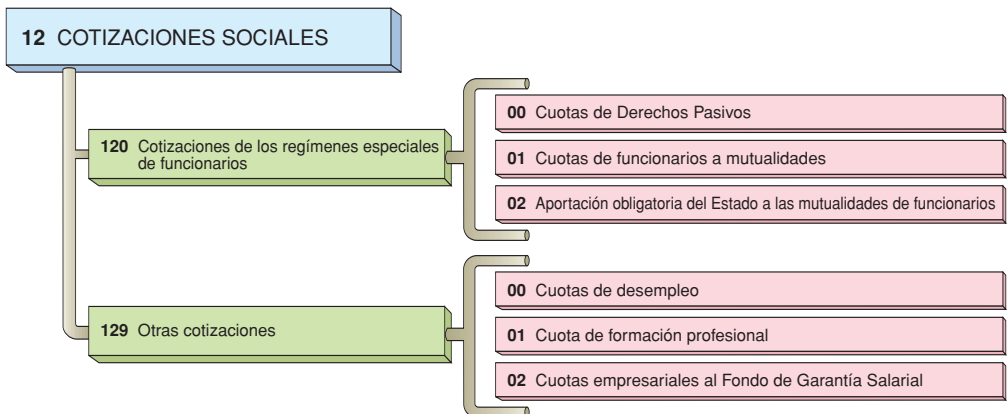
**12** COTIZACIONES SOCIALES

**120** Cotizaciones de los regímenes especiales de funcionarios

**00** Cuotas de Derechos Pasivos

**01** Cuotas de funcionarios a mutualidades

**02** Aportación obligatoria del Estado a las mutualidades de funcionarios

**129** Otras cotizaciones

**00** Cuotas de desempleo

**01** Cuota de formación profesional

**02** Cuotas empresariales al Fondo de Garantía Salarial